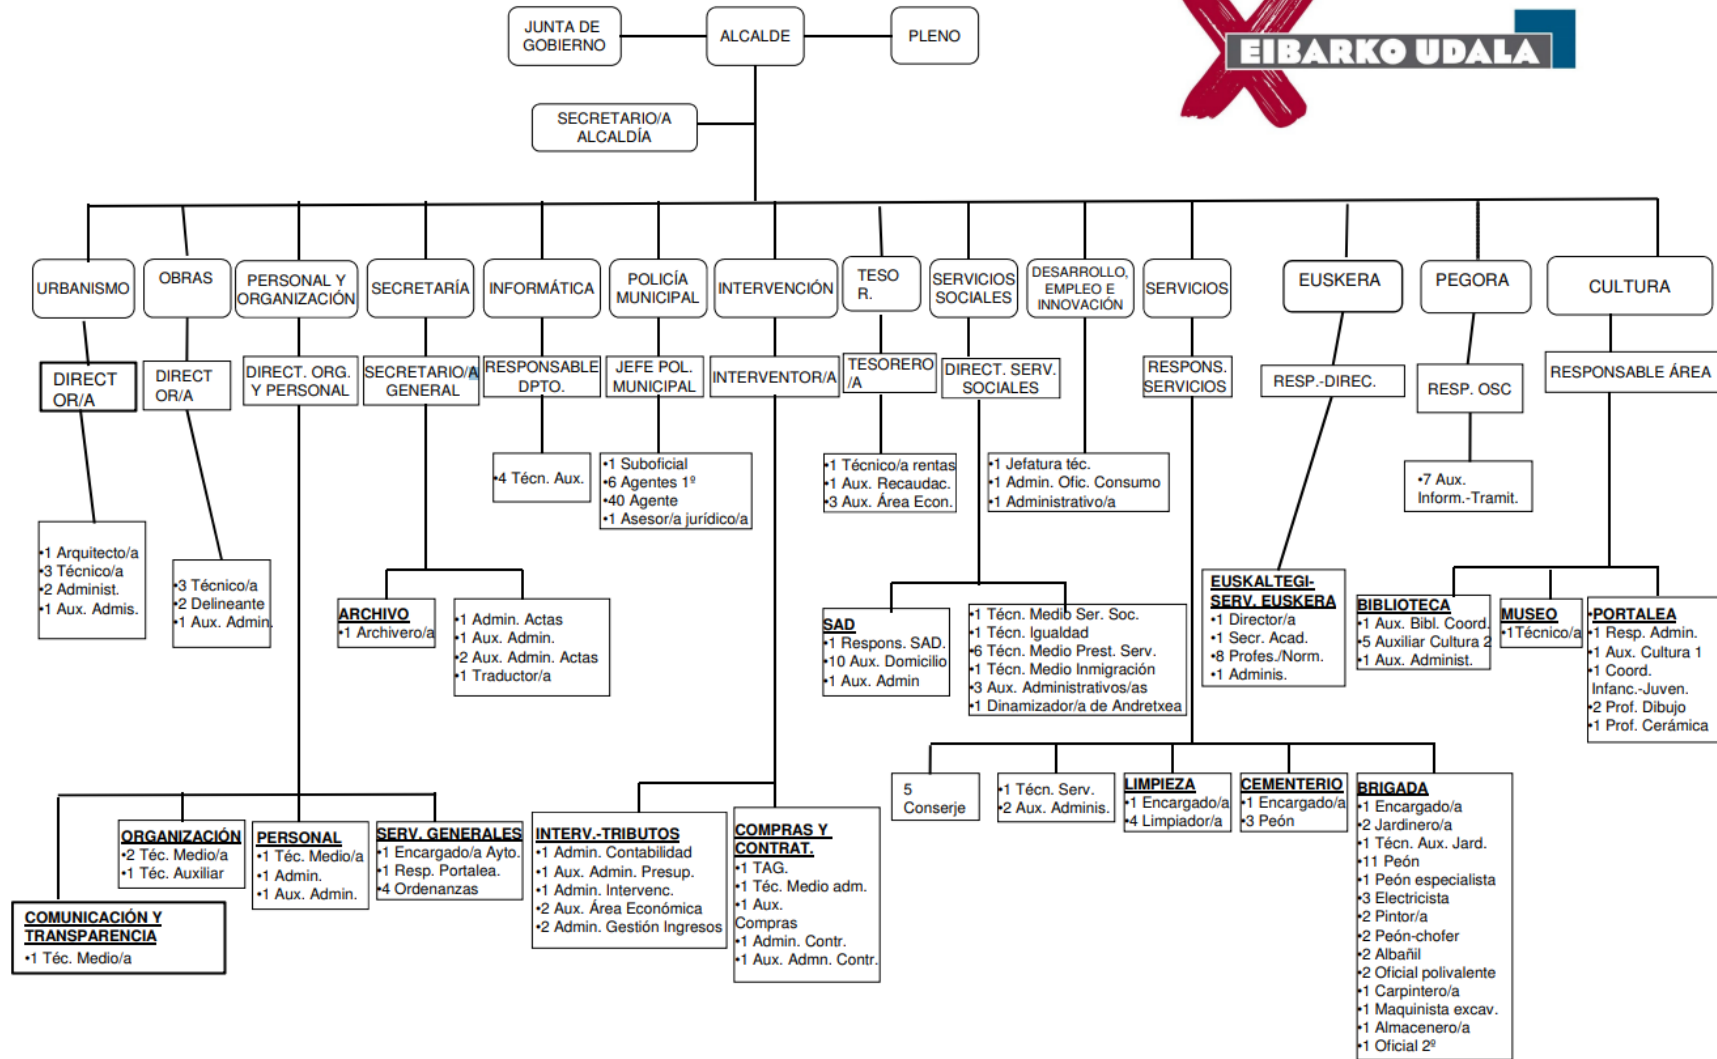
JUNTA DE GOBIERNO
ALCALDE
PLENO
EIBARKO UDALA
SECRETARIO/A ALCALDÍA

URBANISMO
DIRECT OR/A
•1 Arquitecto/a
•3 Técnico/a
•2 Administ.
•1 Aux. Admis.

OBRAS
DIRECT OR/A
•3 Técnico/a
•2 Delineante
•1 Aux. Admin.

PERSONAL Y ORGANIZACIÓN
DIRECT. ORG. Y PERSONAL

SECRETARÍA
SECRETARIO/A GENERAL
ARCHIVO
•1 Archivero/a
•1 Admin. Actas
•1 Aux. Admin.
•2 Aux. Admin. Actas
•1 Traductor/a

INFORMÁTICA
RESPONSABLE DPTO.
•4 Técn. Aux.

POLICÍA MUNICIPAL
JEFE POL. MUNICIPAL
•1 Suboficial
•6 Agentes 1º
•40 Agente
•1 Asesor/a jurídico/a

INTERVENCIÓN
INTERVENTOR/A

TESO R.
TESORERO /A
•1 Técnico/a rentas
•1 Aux. Recaudac.
•3 Aux. Área Econ.

SERVICIOS SOCIALES
DIRECT. SERV. SOCIALES
SAD
•1 Respons. SAD.
•10 Aux. Domicilio
•1 Aux. Admin
•1 Técn. Medio Ser. Soc.
•1 Técn. Igualdad
•6 Técn. Medio Prest. Serv.
•1 Técn. Medio Inmigración
•3 Aux. Administrativos/as
•1 Dinamizador/a de Andretxea

DESARROLLO, EMPLEO E INNOVACIÓN
•1 Jefatura téc.
•1 Admin. Ofic. Consumo
•1 Administrativo/a

SERVICIOS
RESPONS. SERVICIOS

EUSKERA
RESP.-DIREC.
EUSKALTEGI-SERV. EUSKERA
•1 Director/a
•1 Secr. Acad.
•8 Profes./Norm.
•1 Adminis.

PEGORA
RESP. OSC
•7 Aux. Inform.-Tramit.

CULTURA
RESPONSABLE ÁREA
BIBLIOTECA
•1 Aux. Bibl. Coord.
•5 Auxiliar Cultura 2
•1 Aux. Administ.
MUSEO
•1Técnico/a
PORTALEA
•1 Resp. Admin.
•1 Aux. Cultura 1
•1 Coord. Infanc.-Juven.
•2 Prof. Dibujo
•1 Prof. Cerámica

5 Conserje
•1 Técn. Serv.
•2 Aux. Adminis.
LIMPIEZA
•1 Encargado/a
•4 Limpiador/a
CEMENTERIO
•1 Encargado/a
•3 Peón
BRIGADA
•1 Encargado/a
•2 Jardinero/a
•1 Técn. Aux. Jard.
•11 Peón
•1 Peón especialista
•3 Electricista
•2 Pintor/a
•2 Peón-chofer
•2 Albañil
•2 Oficial polivalente
•1 Carpintero/a
•1 Maquinista excav.
•1 Almacenero/a
•1 Oficial 2º

ORGANIZACIÓN
•2 Téc. Medio/a
•1 Téc. Auxiliar
PERSONAL
•1 Téc. Medio/a
•1 Admin.
•1 Aux. Admin.
SERV. GENERALES
•1 Encargado/a Ayto.
•1 Resp. Portalea.
•4 Ordenanzas
COMUNICACIÓN Y TRANSPARENCIA
•1 Téc. Medio/a

INTERV.-TRIBUTOS
•1 Admin. Contabilidad
•1 Aux. Admin. Presup.
•1 Admin. Intervenc.
•2 Aux. Área Económica
•2 Admin. Gestión Ingresos
COMPRAS Y CONTRAT.
•1 TAG.
•1 Téc. Medio adm.
•1 Aux. Compras
•1 Admin. Contr.
•1 Aux. Admn. Contr.